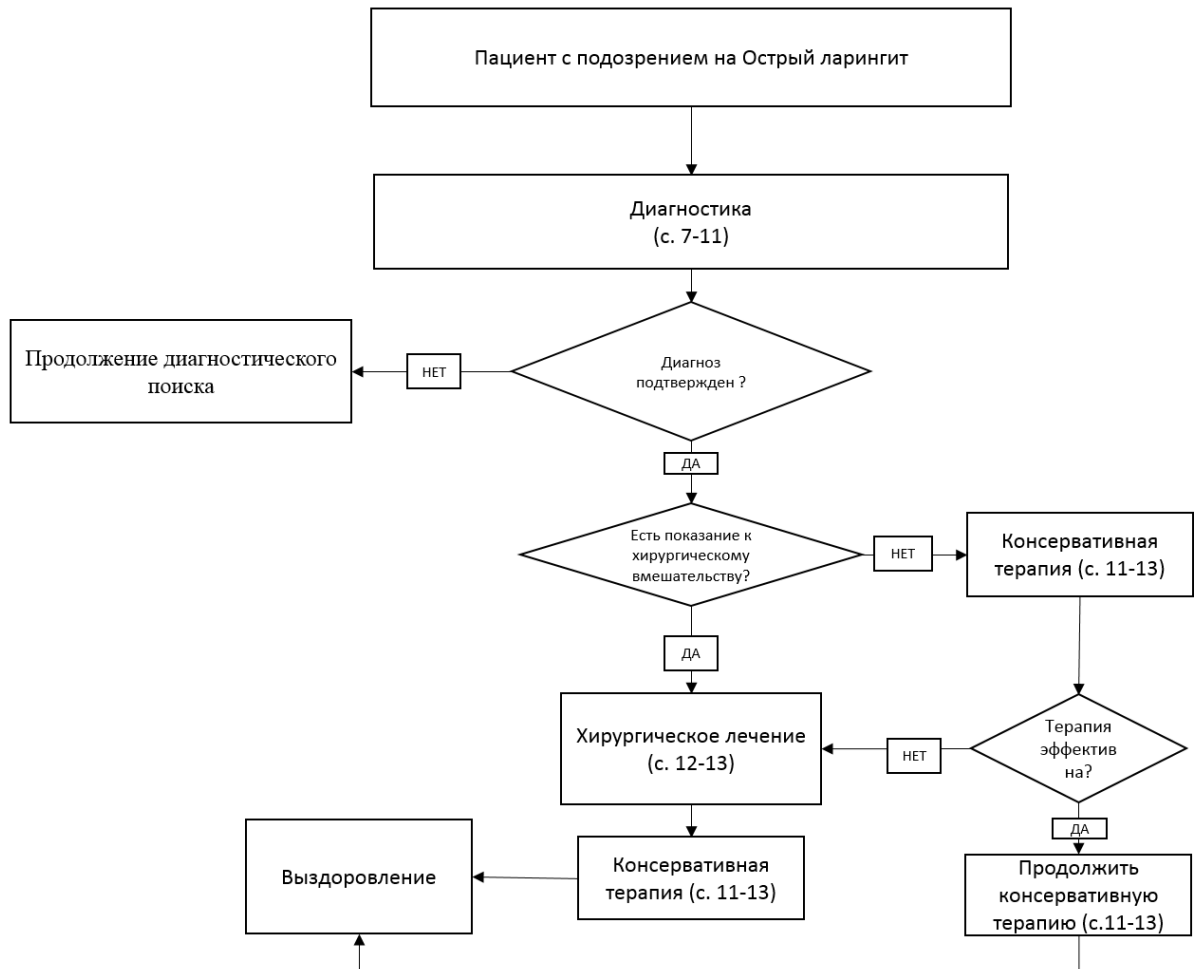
Пациент с подозрением на Острый ларингит

Диагностика
(с. 7-11)

Продолжение диагностического поиска

НЕТ

Диагноз подтвержден ?

ДА

Есть показание к хирургическому вмешательству?

НЕТ

Консервативная терапия (с. 11-13)

ДА

Хирургическое лечение (с. 12-13)

НЕТ

Терапия эффектив на?

ДА

Выздоровление

Консервативная терапия (с. 11-13)

Продолжить консервативную терапию (с.11-13)